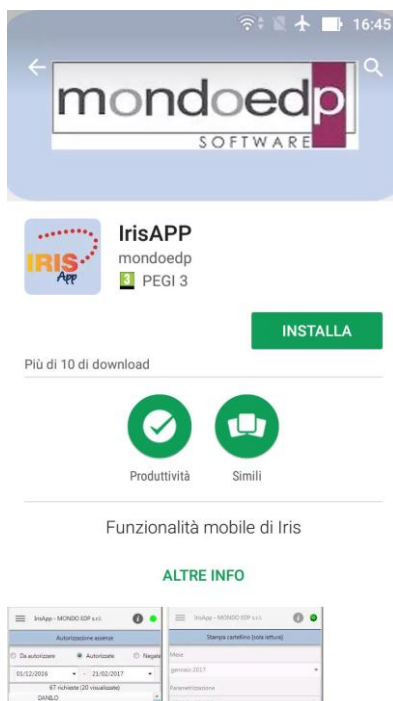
16:45

mondoedp
SOFTWARE

IRIS
App

IrisAPP
mondoedp
3 PEGI 3

INSTALLA

Più di 10 di download

Produttività

Simili

Funzionalità mobile di Iris

ALTRE INFO

IrisApp - MONDO EDP s.r.l.
Autorizzazione assenze
Da autorizzare
Autorizzate
Negate
01/12/2016
21/02/2017
67 richieste (20 visualizzate)
DANILO

IrisApp - MONDO EDP s.r.l.
Stampa cartellino (sola lettura)
Mese
gennaio 2017
Parametrizzazione